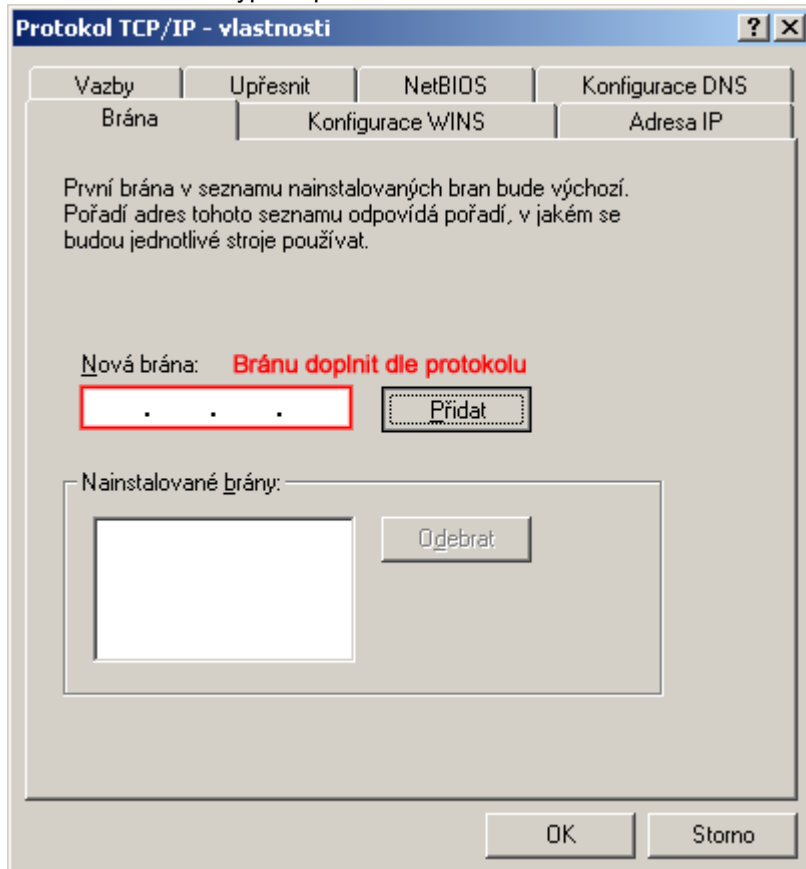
Protokol TCP/IP - vlastnosti

?

X

Vazby

Upřesnit

NetBIOS

Konfigurace DNS

Brána

Konfigurace WINS

Adresa IP

První brána v seznamu nainstalovaných bran bude výchozí. Pořadí adres tohoto seznamu odpovídá pořadí, v jakém se budou jednotlivé stroje používat.

Nová brána:

Bránu doplnit dle protokolu

. . .

Přidat

Nainstalované brány:

Odebrat

OK

Storno